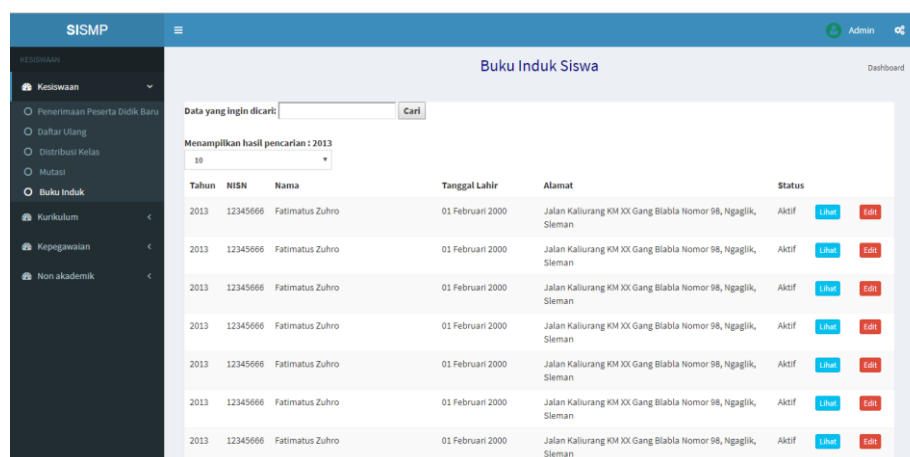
SISMP

Admin

KESISWAAN

Kesiswaan

Penerimaan Peserta Didik Baru

Daftar Ulang

Distribusi Kelas

Mutasi

Buku Induk

Kurikulum

Kepegawaian

Non akademik

Buku Induk Siswa

Dashboard

Data yang ingin dicari: Cari

Menampilkan hasil pencarian : 2013

10

| Tahun | NISN | Nama | Tanggal Lahir | Alamat | Status | | |
|---|---|---|---|---|---|---|---|
| 2013 | 12345666 | Fatimatus Zuhro | 01 Februari 2000 | Jalan Kaliurang KM XX Gang Blabla Nomor 98, Ngaglik, Sleman | Aktif | Lihat | Edit |
| 2013 | 12345666 | Fatimatus Zuhro | 01 Februari 2000 | Jalan Kaliurang KM XX Gang Blabla Nomor 98, Ngaglik, Sleman | Aktif | Lihat | Edit |
| 2013 | 12345666 | Fatimatus Zuhro | 01 Februari 2000 | Jalan Kaliurang KM XX Gang Blabla Nomor 98, Ngaglik, Sleman | Aktif | Lihat | Edit |
| 2013 | 12345666 | Fatimatus Zuhro | 01 Februari 2000 | Jalan Kaliurang KM XX Gang Blabla Nomor 98, Ngaglik, Sleman | Aktif | Lihat | Edit |
| 2013 | 12345666 | Fatimatus Zuhro | 01 Februari 2000 | Jalan Kaliurang KM XX Gang Blabla Nomor 98, Ngaglik, Sleman | Aktif | Lihat | Edit |
| 2013 | 12345666 | Fatimatus Zuhro | 01 Februari 2000 | Jalan Kaliurang KM XX Gang Blabla Nomor 98, Ngaglik, Sleman | Aktif | Lihat | Edit |
| 2013 | 12345666 | Fatimatus Zuhro | 01 Februari 2000 | Jalan Kaliurang KM XX Gang Blabla Nomor 98, Ngaglik, Sleman | Aktif | Lihat | Edit |